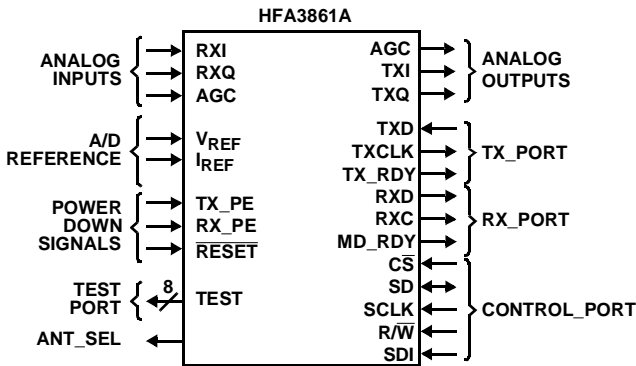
HFA3861A

ANALOG INPUTS

RXI
RXQ
AGC

A/D REFERENCE

$V_{REF}$
$I_{REF}$

POWER DOWN SIGNALS

TX_PE
RX_PE
$\overline{RESET}$

TEST PORT

8

TEST

ANT_SEL

AGC
TXI
TXQ

ANALOG OUTPUTS

TXD
TXCLK
TX_RDY

TX_PORT

RXD
RXC
MD_RDY

RX_PORT

$C\overline{S}$
SD
SCLK
$R/\overline{W}$
SDI

CONTROL_PORT